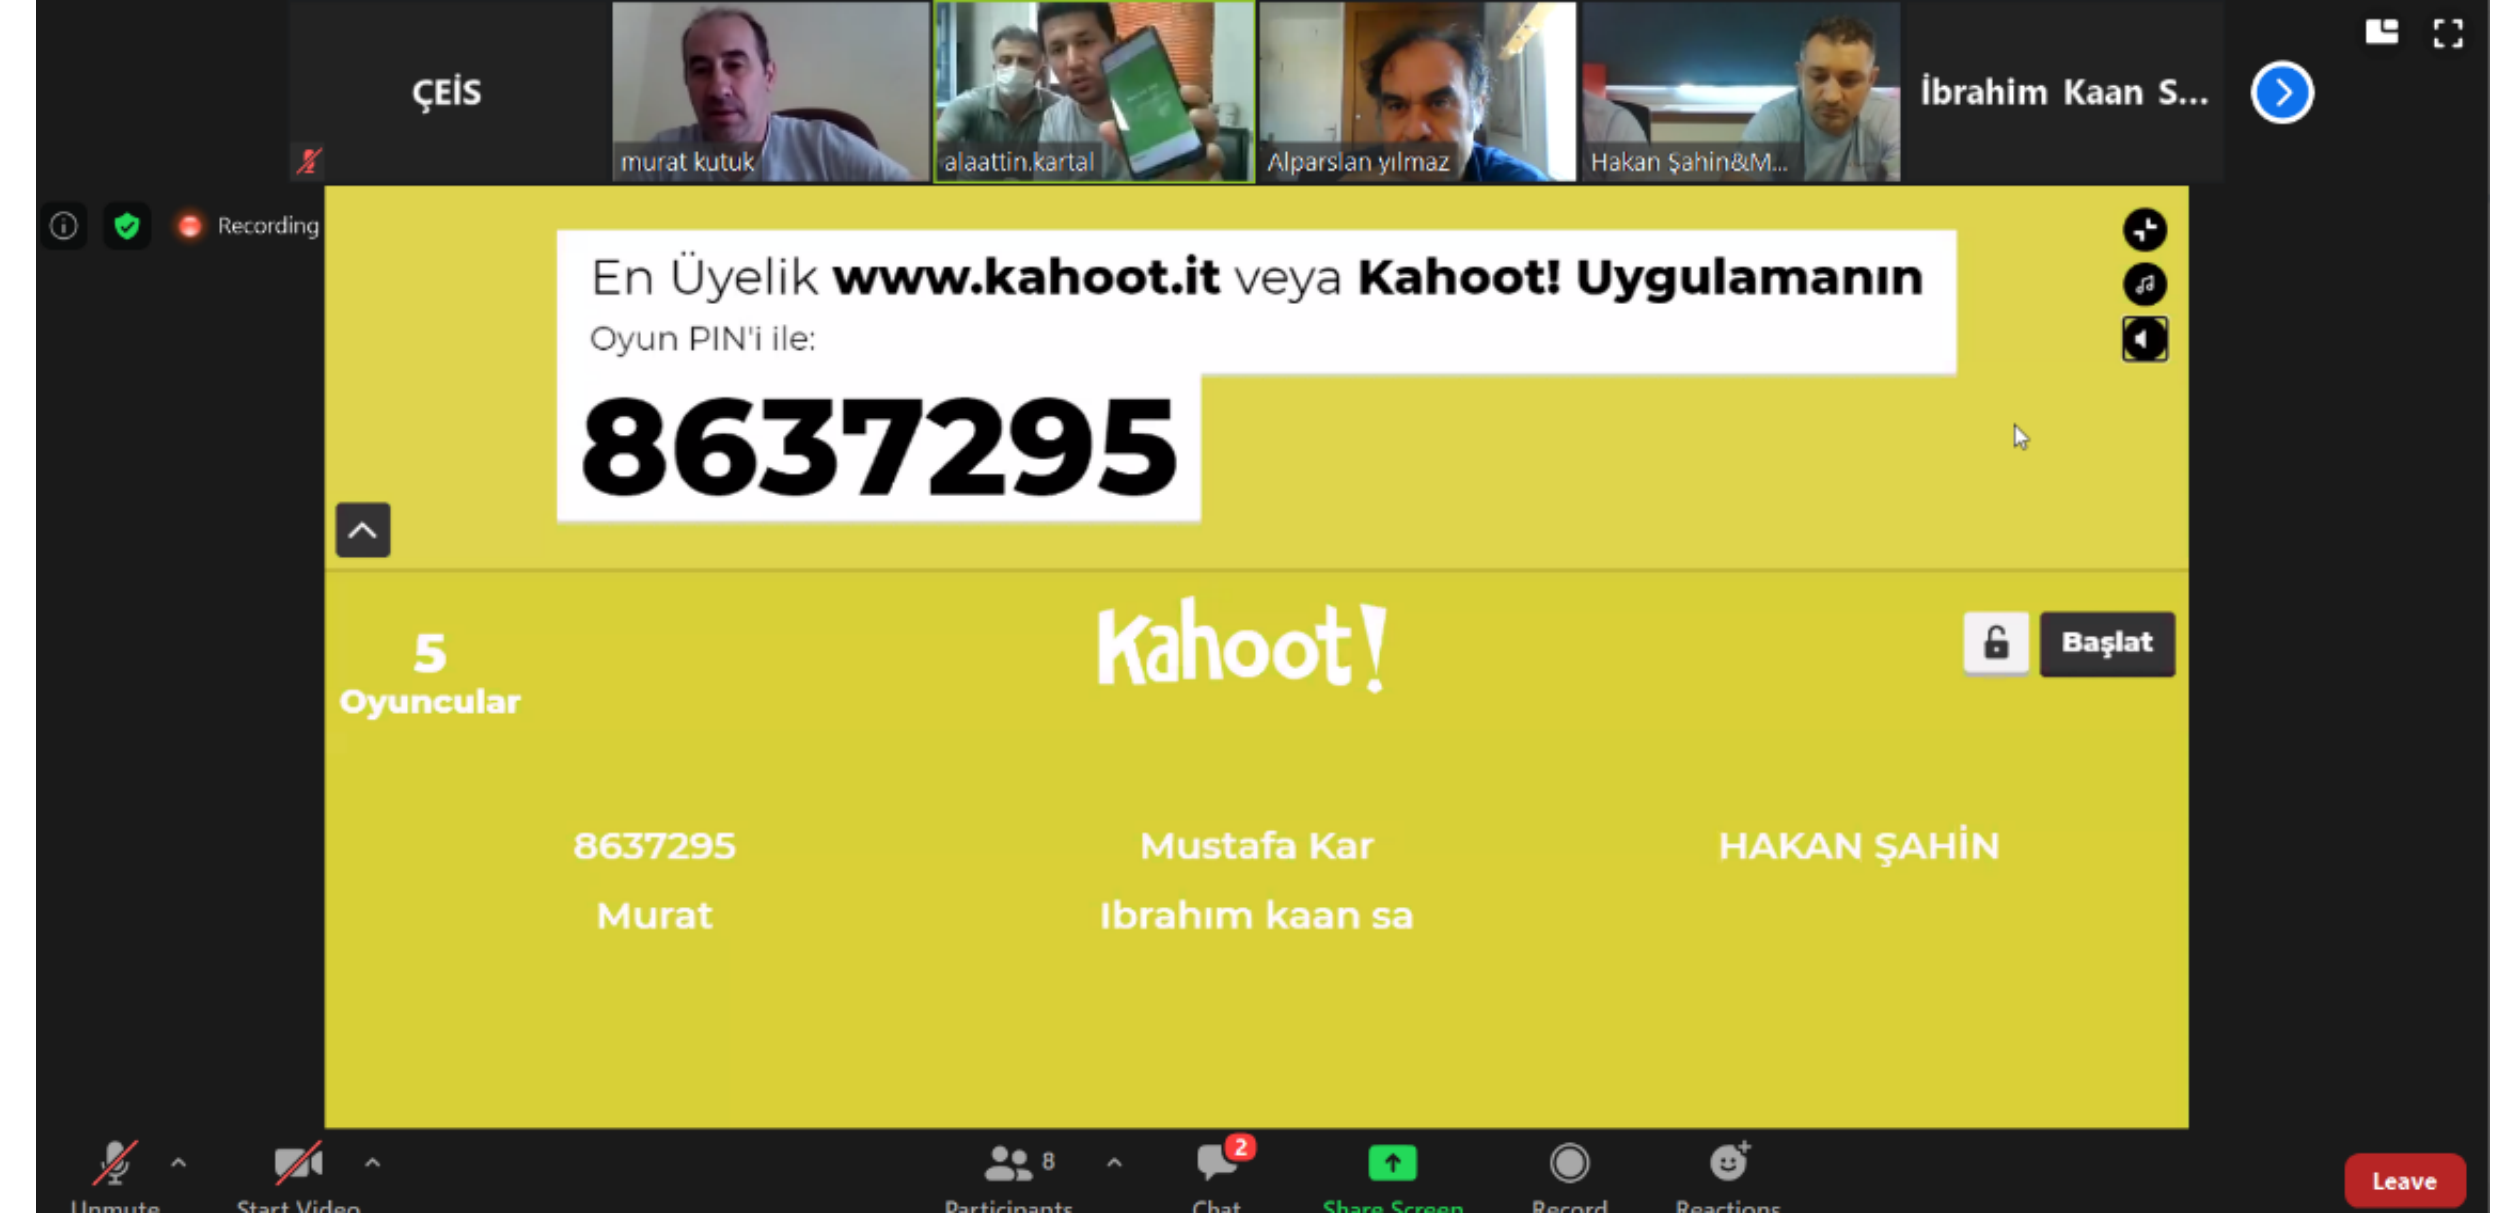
ÇEİS

murat kutuk

alaattin.kartal

Alparslan yılmaz

Hakan Şahin&M...

İbrahim Kaan S...

Recording

En Üyelik **www.kahoot.it** veya **Kahoot! Uygulamanın**

Oyun PIN'i ile:

8637295

5
Oyuncular

Kahoot!

Başlat

8637295

Mustafa Kar

HAKAN ŞAHİN

Murat

Ibrahım kaan sa

Unmute

Start Video

8
Participants

2
Chat

Share Screen

Record

Reactions

Leave